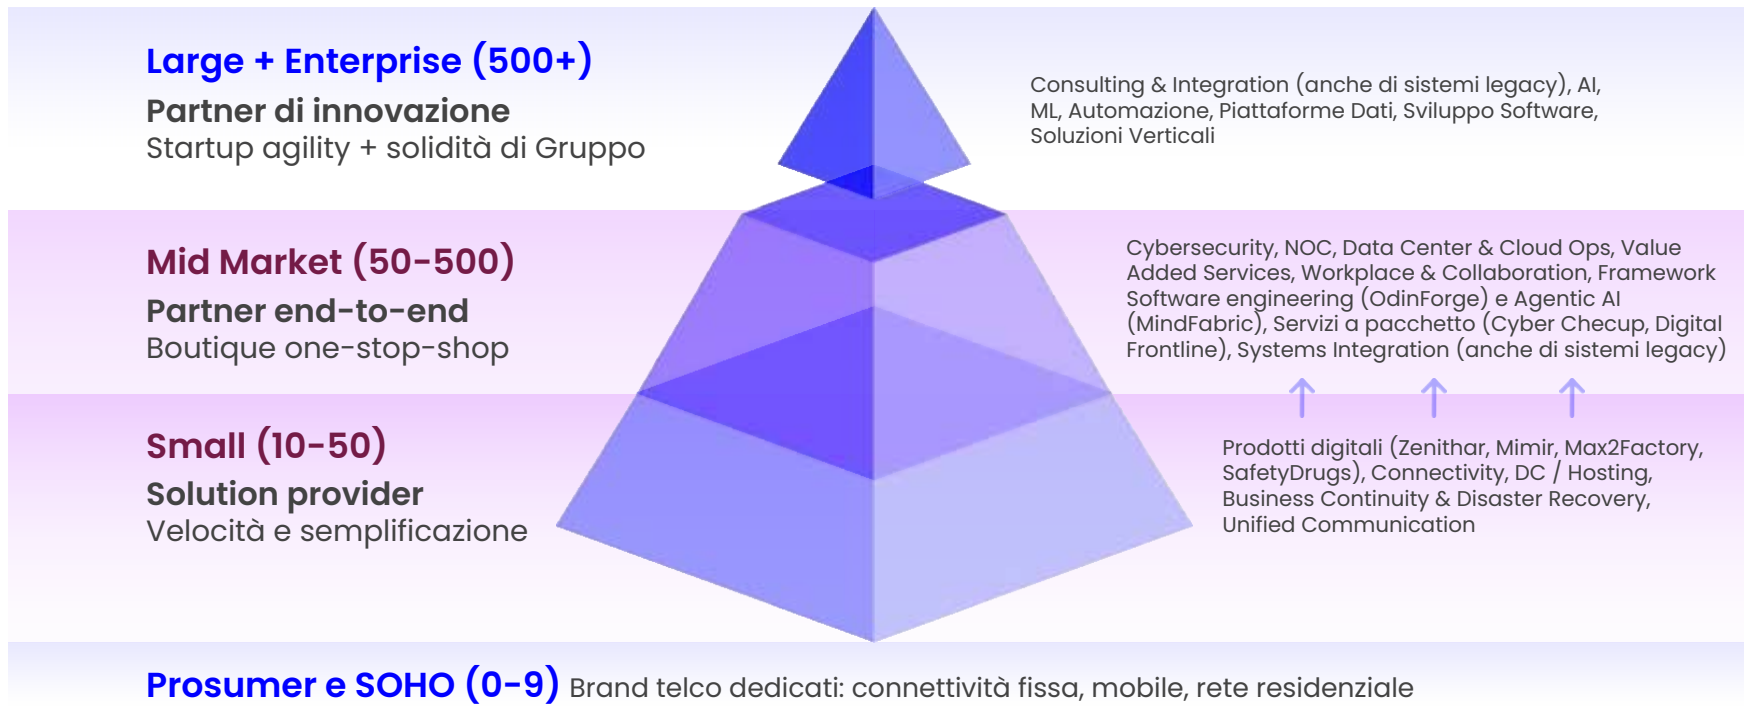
Large + Enterprise (500+)
Partner di innovazione
Startup agility + solidità di Gruppo

Consulting & Integration (anche di sistemi legacy), AI, ML, Automazione, Piattaforme Dati, Sviluppo Software, Soluzioni Verticali

Mid Market (50-500)
Partner end-to-end
Boutique one-stop-shop

Cybersecurity, NOC, Data Center & Cloud Ops, Value Added Services, Workplace & Collaboration, Framework Software engineering (OdinForge) e Agentic AI (MindFabric), Servizi a pacchetto (Cyber Checup, Digital Frontline), Systems Integration (anche di sistemi legacy)

Small (10-50)
Solution provider
Velocità e semplificazione

Prodotti digitali (Zenithar, Mimir, Max2Factory, SafetyDrugs), Connectivity, DC / Hosting, Business Continuity & Disaster Recovery, Unified Communication

Prosumer e SOHO (0-9) Brand telco dedicati: connettività fissa, mobile, rete residenziale